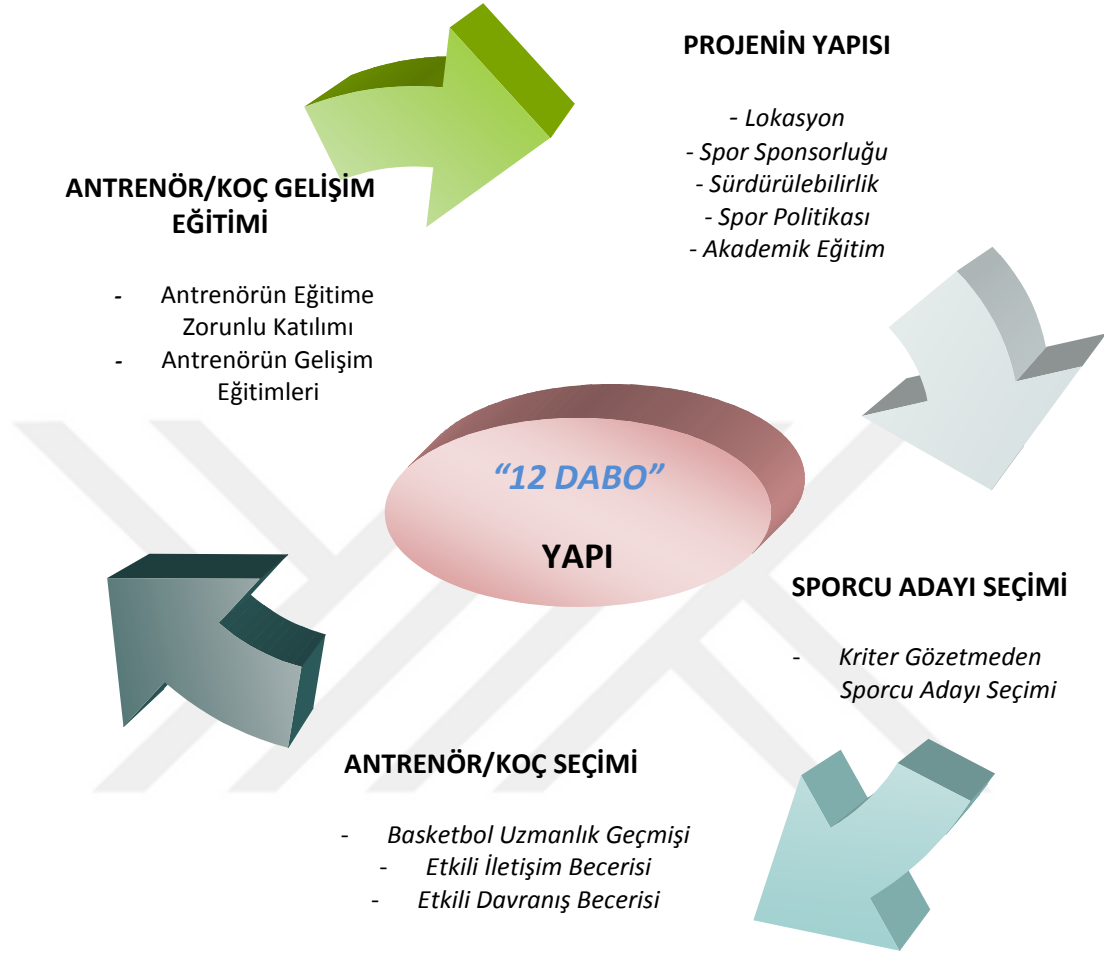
PROJENİN YAPISI

- Lokasyon
- Spor Sponsorluğu
- Sürdürülebilirlik
- Spor Politikası
- Akademik Eğitim

ANTRENÖR/KOÇ GELİŞİM EĞİTİMİ

- Antrenörün Eğitime Zorunlu Katılımı
- Antrenörün Gelişim Eğitimleri

"12 DABO"

YAPI

SPORCU ADAYI SEÇİMİ

- Kriter Gözetmeden Sporcu Adayı Seçimi

ANTRENÖR/KOÇ SEÇİMİ

- Basketbol Uzmanlık Geçmişi
- Etkili İletişim Becerisi
- Etkili Davranış Becerisi